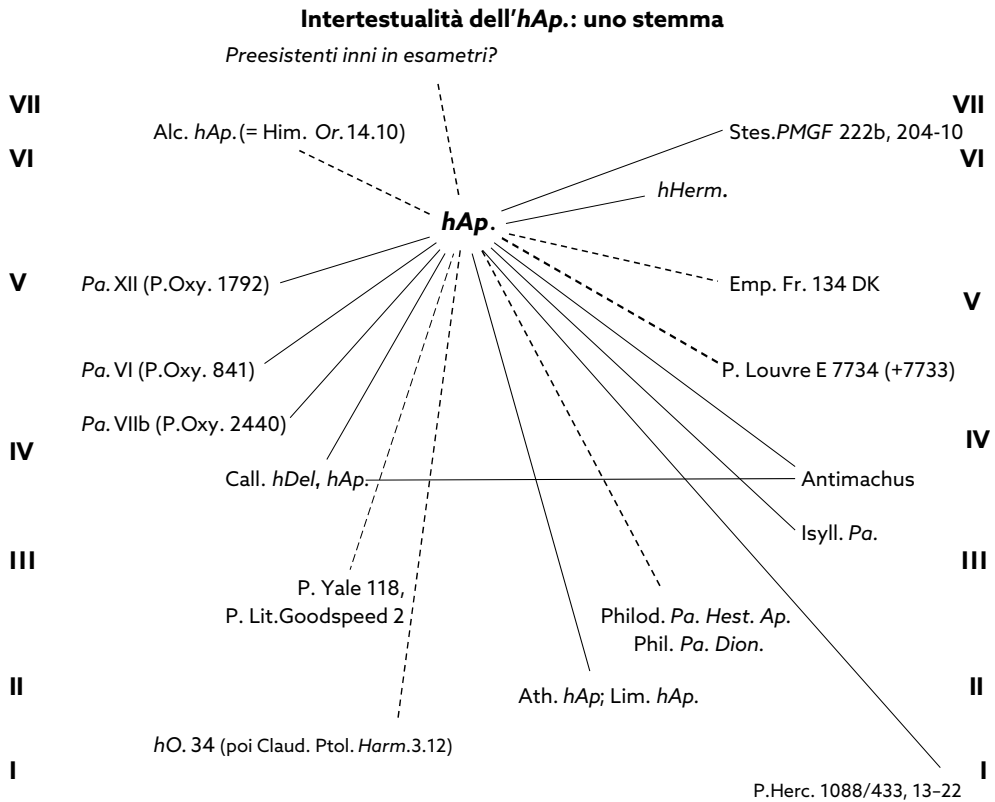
**Intertestualità dell'*hAp.*: uno stemma**

*Preesistenti inni in esametri?*

VII

VII

Alc. *hAp.* (= Him. *Or.* 14.10)

Stes. *PMGF* 222b, 204-10

VI

VI

*hHerm.*

***hAp.***

V

*Pa.* XII (P.Oxy. 1792)

Emp. Fr. 134 DK

V

*Pa.* VI (P.Oxy. 841)

P. Louvre E 7734 (+7733)

*Pa.* VIIb (P.Oxy. 2440)

IV

IV

Call. *hDel*, *hAp.*

Antimachus

Isyll. *Pa.*

III

III

P. Yale 118, P. Lit.Goodspeed 2

Philod. *Pa. Hest. Ap.*

Phil. *Pa. Dion.*

II

II

Ath. *hAp*; Lim. *hAp.*

*hO.* 34 (poi Claud. Ptol. *Harm.* 3.12)

I

I

P.Herc. 1088/433, 13–22